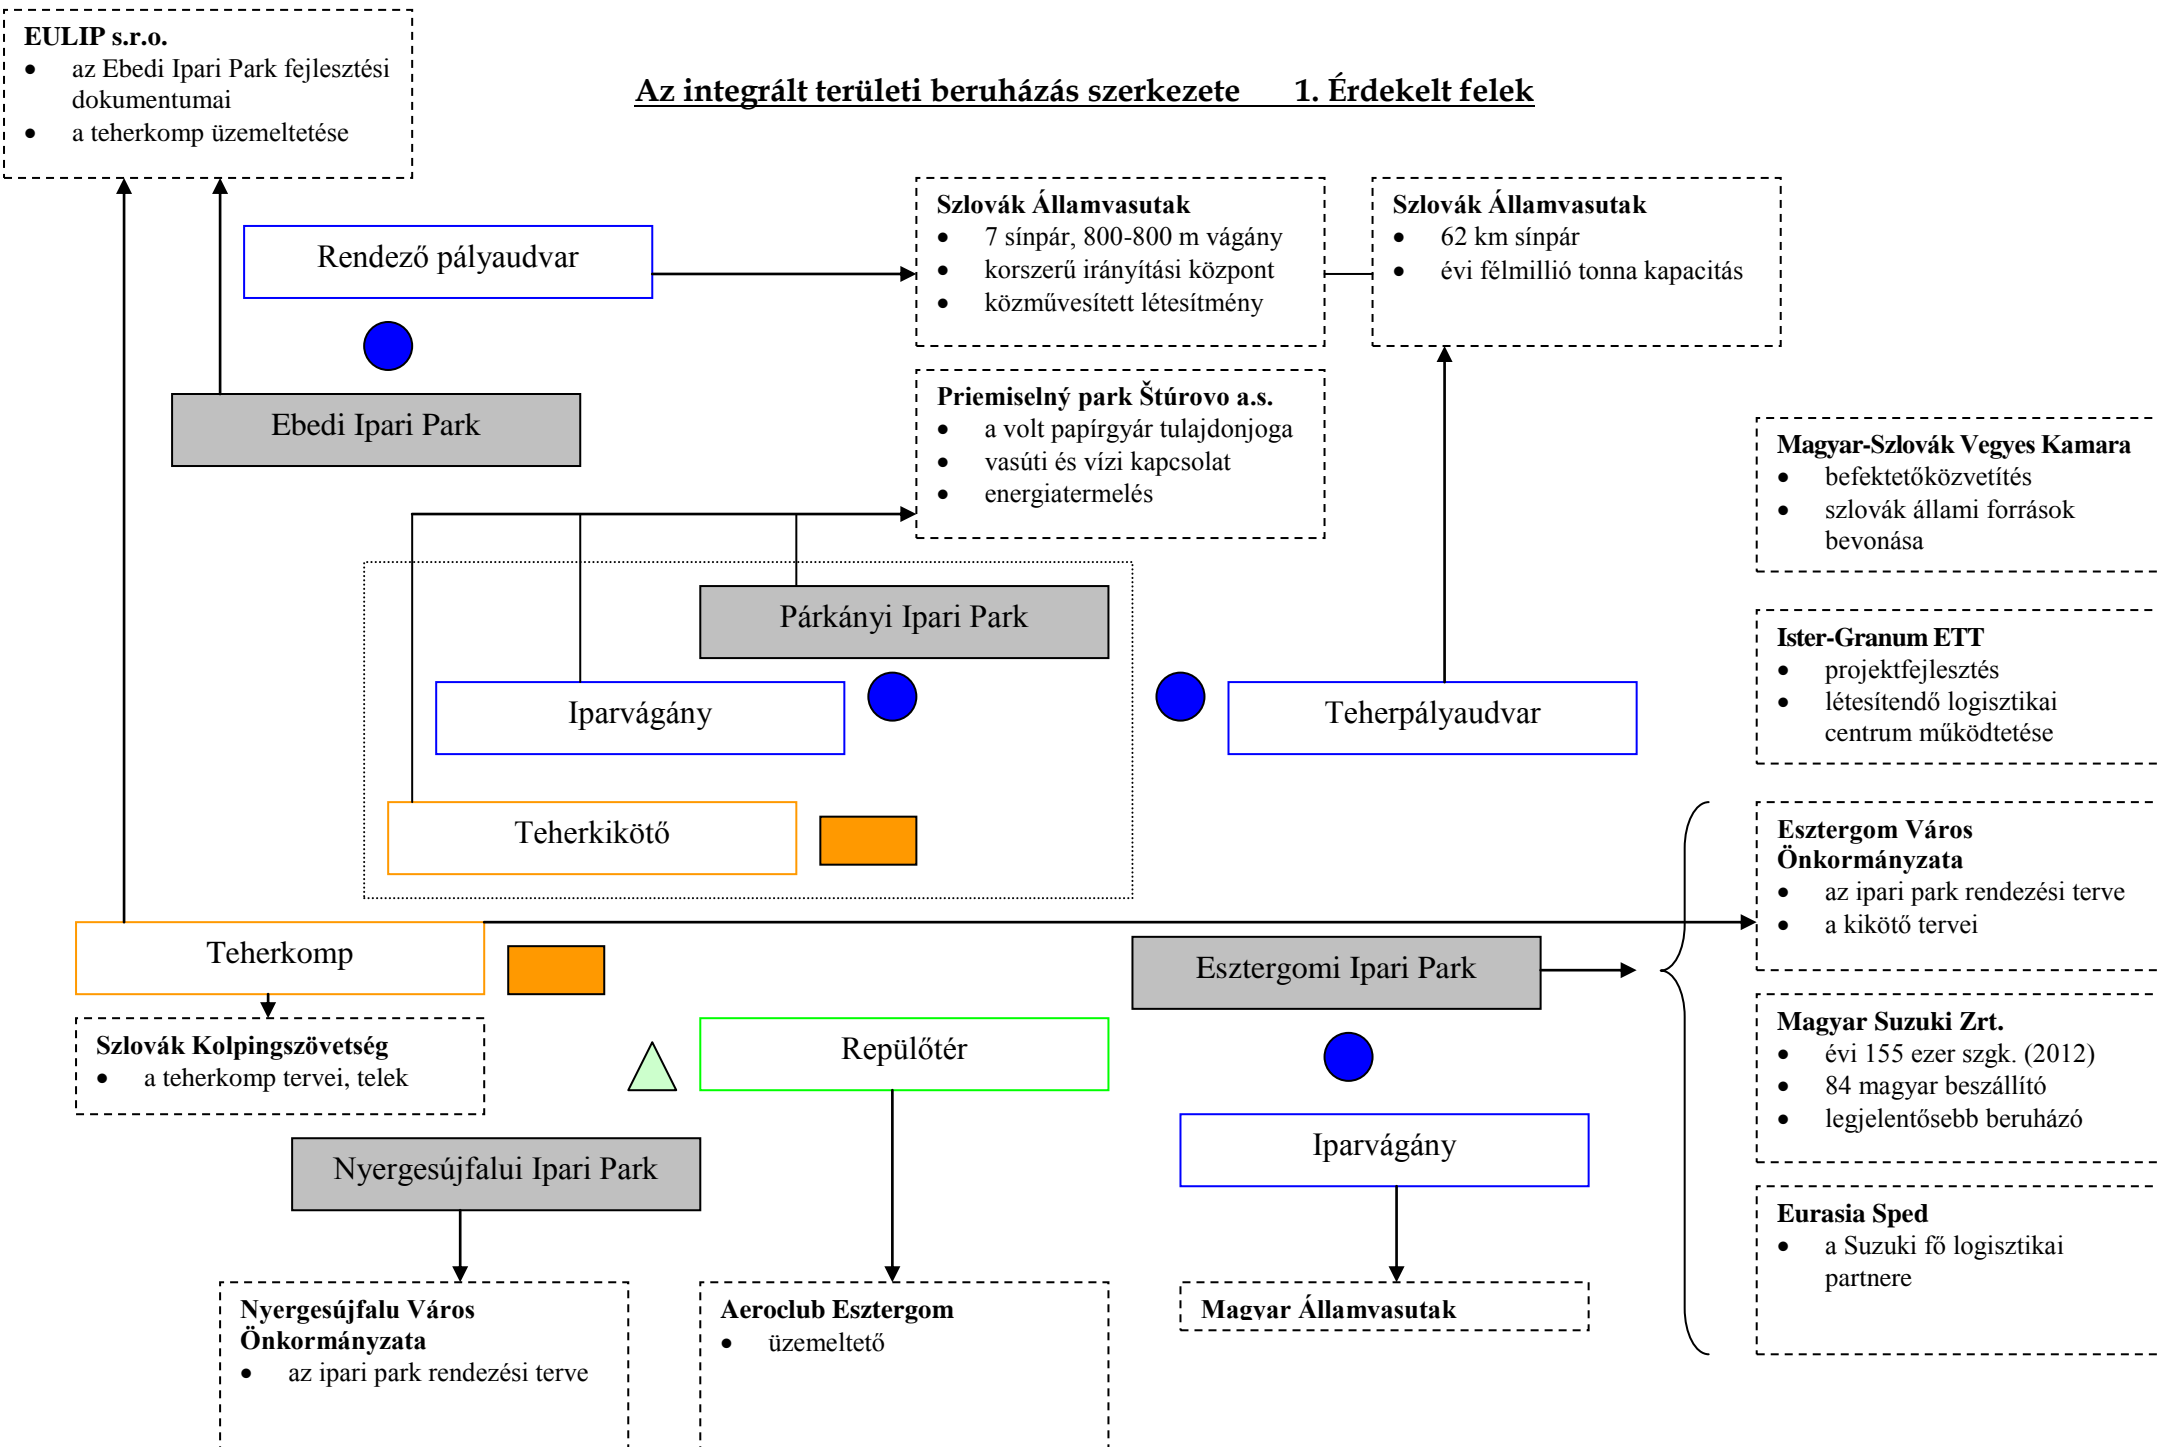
EULIP s.r.o.
- az Ebedi Ipari Park fejlesztési dokumentumai
- a teherkomp üzemeltetése

Az integrált területi beruházás szerkezete 1. Érdekelt felek

Rendező pályaudvar

Szlovák Államvasutak
- 7 sínpár, 800-800 m vágány
- korszerű irányítási központ
- közművesített létesítmény

Szlovák Államvasutak
- 62 km sínpár
- évi félmillió tonna kapacitás

Ebedi Ipari Park

Priemiselný park Štúrovo a.s.
- a volt papírgyár tulajdonjoga
- vasúti és vízi kapcsolat
- energiatermelés

Magyar-Szlovák Vegyes Kamara
- befektetőközvetítés
- szlovák állami források bevonása

Párkányi Ipari Park

Iparvágány

Teherpályaudvar

Ister-Granum ETT
- projektfejlesztés
- létesítendő logisztikai centrum működtetése

Teherkikötő

Esztergom Város Önkormányzata
- az ipari park rendezési terve
- a kikötő tervei

Teherkomp

Esztergomi Ipari Park

Szlovák Kolpingszövetség
- a teherkomp tervei, telek

Repülőtér

Magyar Suzuki Zrt.
- évi 155 ezer szgk. (2012)
- 84 magyar beszállító
- legjelentősebb beruházó

Iparvágány

Nyergesújfalui Ipari Park

Eurasia Sped
- a Suzuki fő logisztikai partnere

Nyergesújfalu Város Önkormányzata
- az ipari park rendezési terve

Aeroclub Esztergom
- üzemeltető

Magyar Államvasutak